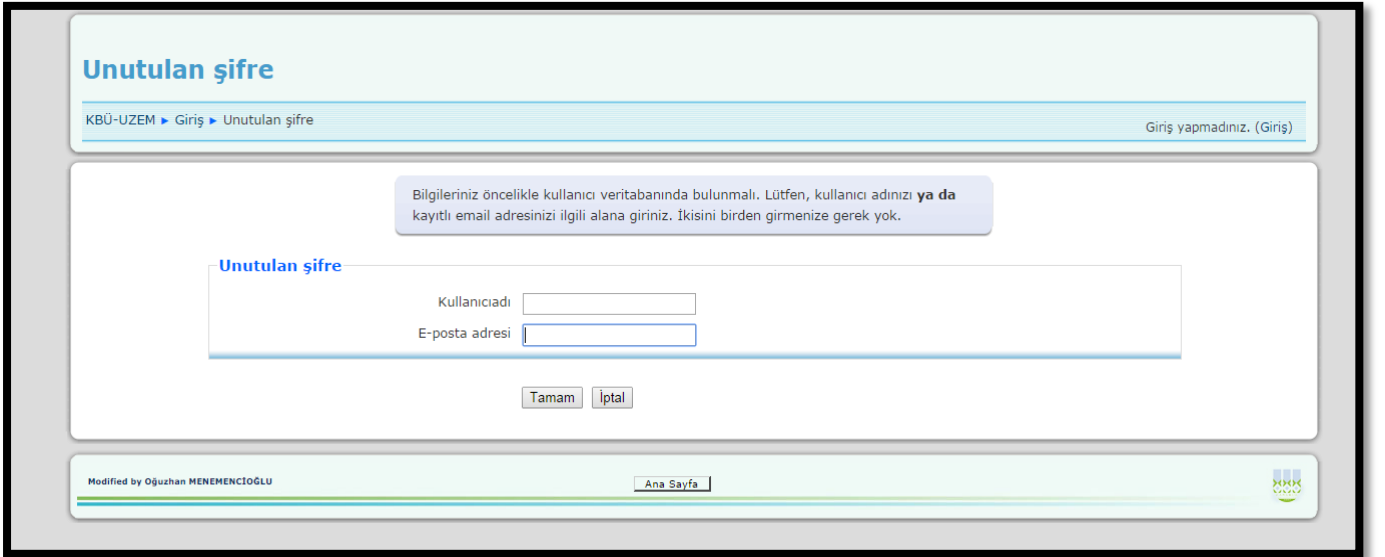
Unutulan şifre

KBÜ-UZEM ► Giriş ► Unutulan şifre

Giriş yapmadınız. (Giriş)

Bilgileriniz öncelikle kullanıcı veritabanında bulunmalı. Lütfen, kullanıcı adınızı **ya da** kayıtlı email adresinizi ilgili alana giriniz. İkisini birden girmenize gerek yok.

Unutulan şifre

Kullanıcıadı

E-posta adresi

Tamam İptal

Modified by Oğuzhan MENEMENCİOĞLU

Ana Sayfa